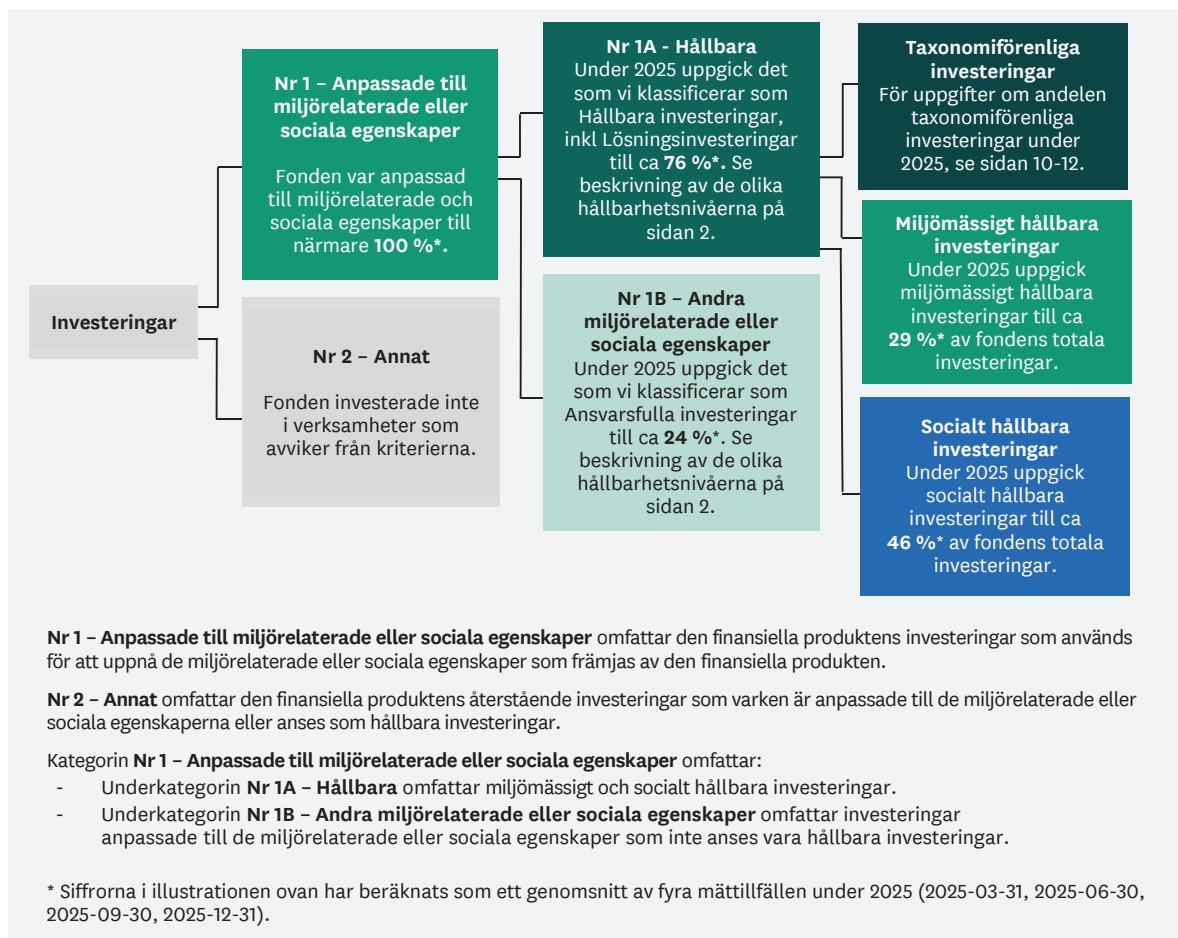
Investeringar

Nr 1 – Anpassade till miljörelaterade eller sociala egenskaper

Fonden var anpassad till miljörelaterade och sociala egenskaper till närmare **100 %\***.

Nr 2 – Annat

Fonden investerade inte i verksamheter som avviker från kriterierna.

Nr 1A - Hållbara
Under 2025 uppgick det som vi klassificerar som Hållbara investeringar, inkl Lösningsinvesteringar till ca **76 %\***. Se beskrivning av de olika hållbarhetsnivåerna på sidan 2.

Nr 1B – Andra miljörelaterade eller sociala egenskaper
Under 2025 uppgick det som vi klassificerar som Ansvarsfulla investeringar till ca **24 %**\*. Se beskrivning av de olika hållbarhetsnivåerna på sidan 2.

Taxonomiförenliga investeringar
För uppgifter om andelen taxonomiförenliga investeringar under 2025, se sidan 10-12.

Miljömässigt hållbara investeringar
Under 2025 uppgick miljömässigt hållbara investeringar till ca **29 %\*** av fondens totala investeringar.

Socialt hållbara investeringar
Under 2025 uppgick socialt hållbara investeringar till ca **46 %**\* av fondens totala investeringar.

**Nr 1 – Anpassade till miljörelaterade eller sociala egenskaper** omfattar den finansiella produktens investeringar som används för att uppnå de miljörelaterade eller sociala egenskaper som främjas av den finansiella produkten.

**Nr 2 – Annat** omfattar den finansiella produktens återstående investeringar som varken är anpassade till de miljörelaterade eller sociala egenskaperna eller anses som hållbara investeringar.

Kategorin **Nr 1 – Anpassade till miljörelaterade eller sociala egenskaper** omfattar:
- Underkategorin **Nr 1A – Hållbara** omfattar miljömässigt och socialt hållbara investeringar.
- Underkategorin **Nr 1B – Andra miljörelaterade eller sociala egenskaper** omfattar investeringar anpassade till de miljörelaterade eller sociala egenskaper som inte anses vara hållbara investeringar.

\* Siffrorna i illustrationen ovan har beräknats som ett genomsnitt av fyra mättillfällen under 2025 (2025-03-31, 2025-06-30, 2025-09-30, 2025-12-31).